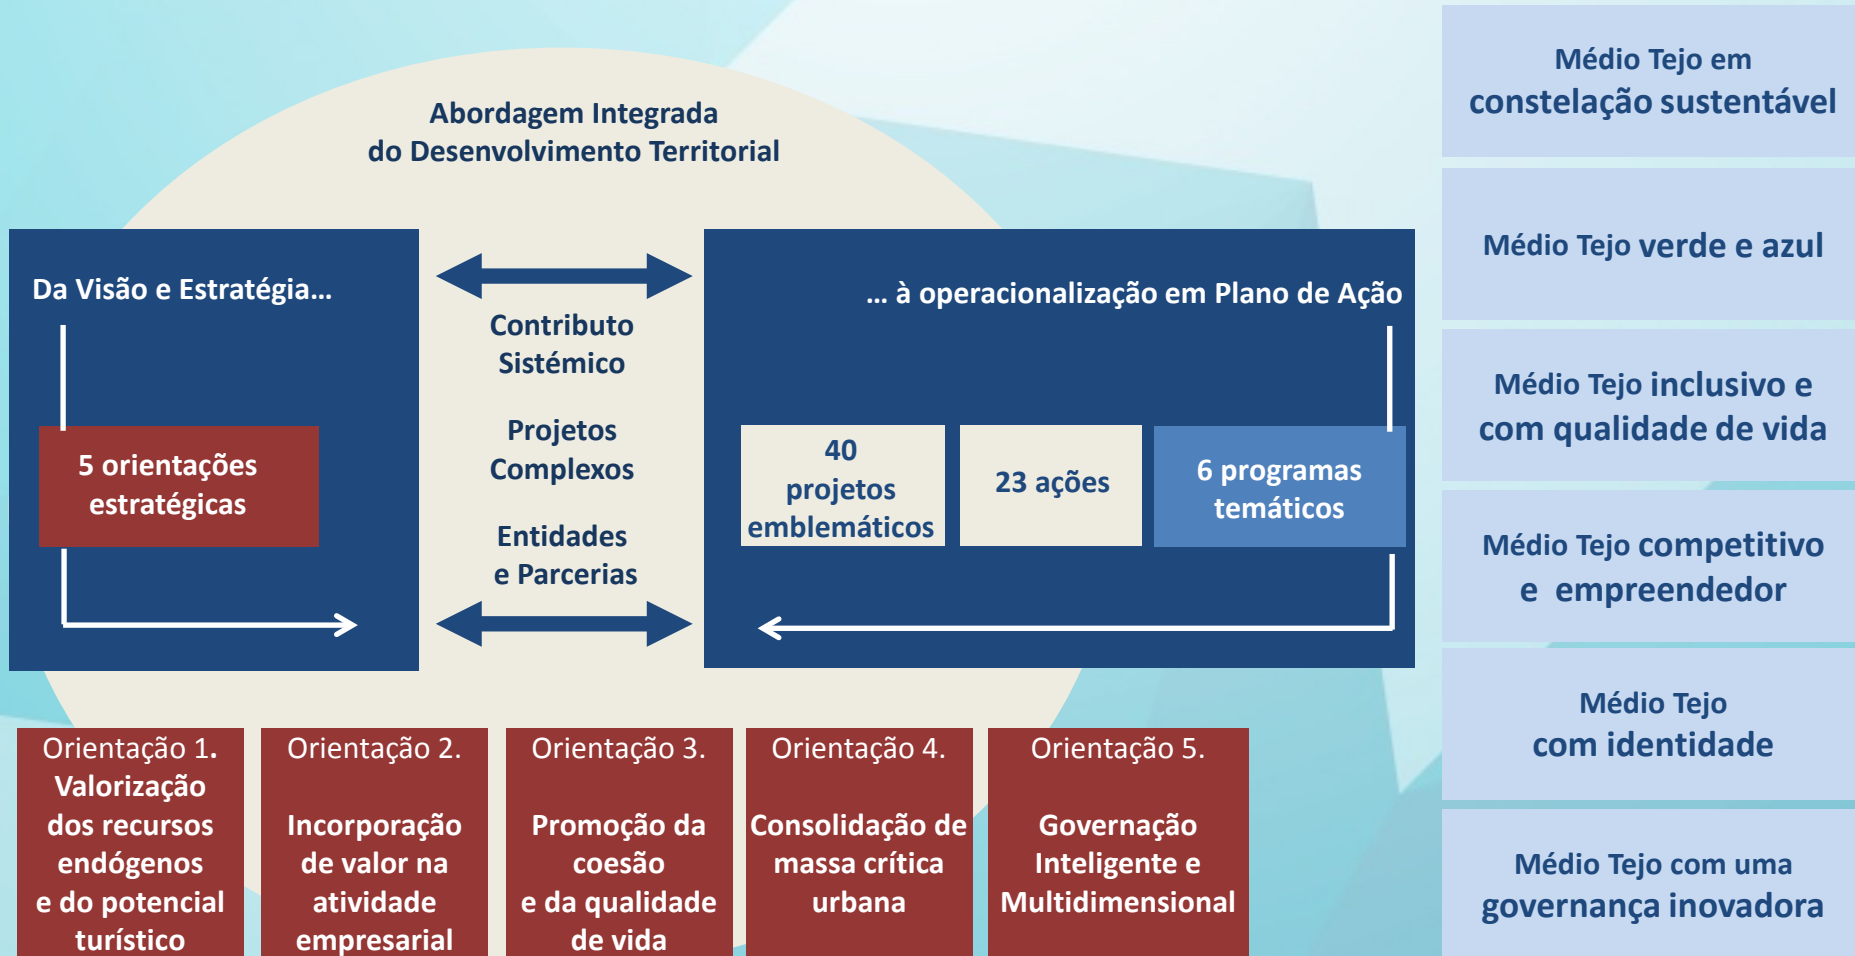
Abordagem Integrada do Desenvolvimento Territorial

Da Visão e Estratégia...

5 orientações estratégicas

Contributo Sistémico

Projetos Complexos

Entidades e Parcerias

... à operacionalização em Plano de Ação

40 projetos emblemáticos

23 ações

6 programas temáticos

Orientação 1. Valorização dos recursos endógenos e do potencial turístico

Orientação 2. Incorporação de valor na atividade empresarial

Orientação 3. Promoção da coesão e da qualidade de vida

Orientação 4. Consolidação de massa crítica urbana

Orientação 5. Governação Inteligente e Multidimensional

Médio Tejo em constelação sustentável

Médio Tejo verde e azul

Médio Tejo inclusivo e com qualidade de vida

Médio Tejo competitivo e empreendedor

Médio Tejo com identidade

Médio Tejo com uma governança inovadora